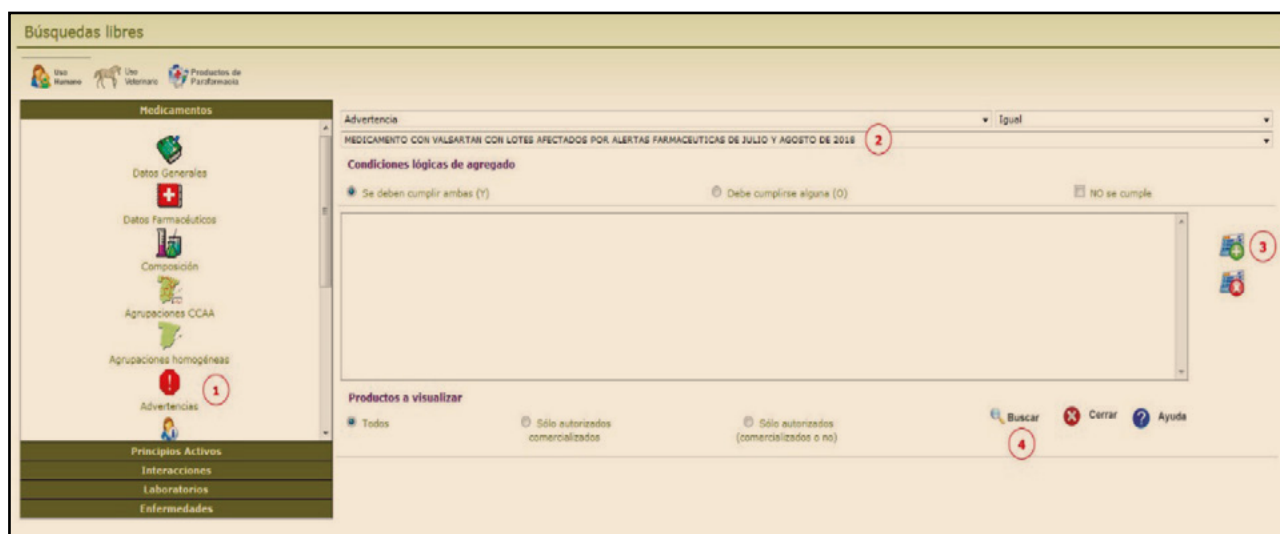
Búsquedas libres

Uso Humano Uso Veterinario Productos de Parafarmacia

Medicamentos

Datos Generales

Datos Farmacéuticos

Composición

Agrupaciones CCAA

Agrupaciones homogéneas

Advertencias 1

Principios Activos

Interacciones

Laboratorios

Enfermedades

Advertencia

Igual

MEDICAMENTO CON VALSARTAN CON LOTES AFECTADOS POR ALERTAS FARMACEUTICAS DE JULIO Y AGOSTO DE 2018 2

Condiciones lógicas de agregado

Se deben cumplir ambas (Y)

Debe cumplirse alguna (O)

NO se cumple

3

Productos a visualizar

Todos

Sólo autorizados comercializados

Sólo autorizados (comercializados o no)

Buscar 4

Cerrar

Ayuda